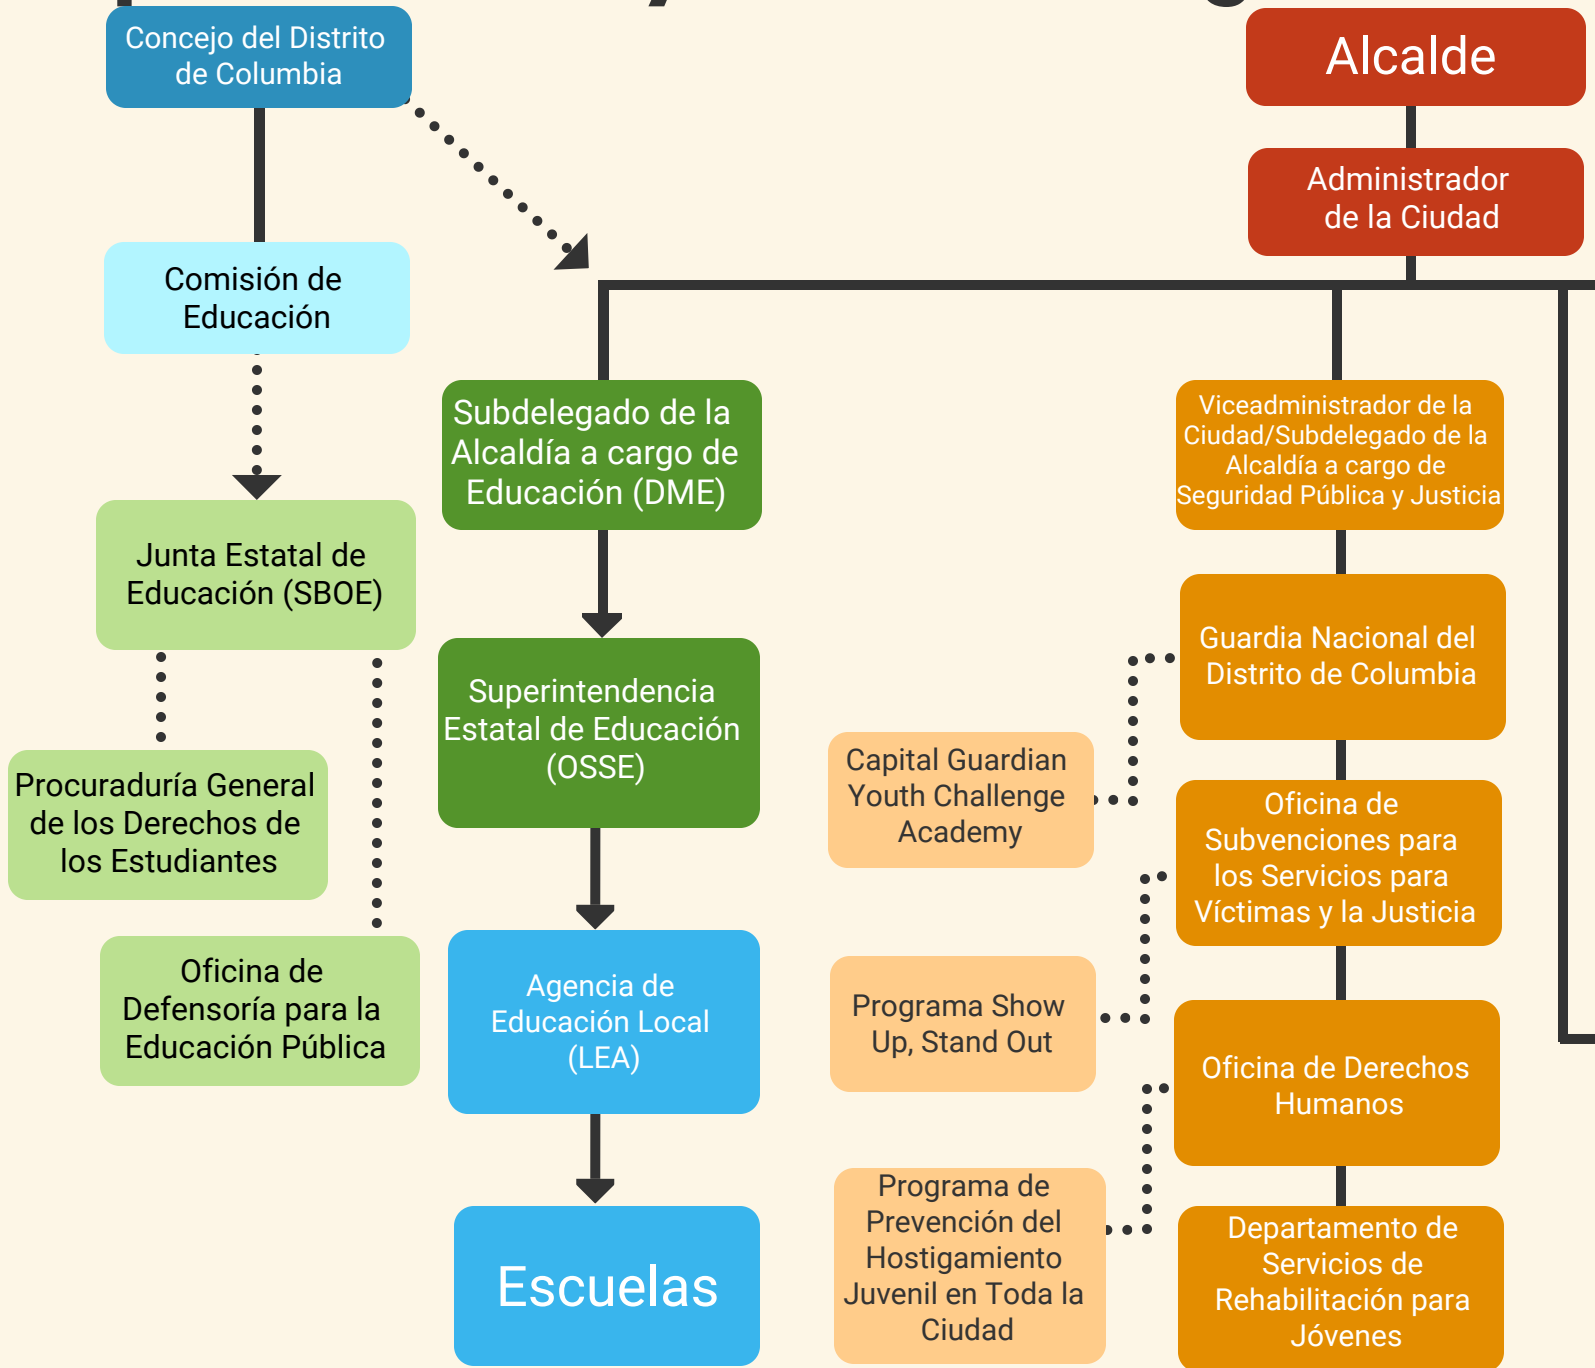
Concejo del Distrito de Columbia

Alcalde

Administrador de la Ciudad

Comisión de Educación

Subdelegado de la Alcaldía a cargo de Educación (DME)

Viceadministrador de la Ciudad/Subdelegado de la Alcaldía a cargo de Seguridad Pública y Justicia

Junta Estatal de Educación (SBOE)

Superintendencia Estatal de Educación (OSSE)

Guardia Nacional del Distrito de Columbia

Procuraduría General de los Derechos de los Estudiantes

Capital Guardian Youth Challenge Academy

Oficina de Subvenciones para los Servicios para Víctimas y la Justicia

Oficina de Defensoría para la Educación Pública

Agencia de Educación Local (LEA)

Programa Show Up, Stand Out

Oficina de Derechos Humanos

Escuelas

Programa de Prevención del Hostigamiento Juvenil en Toda la Ciudad

Departamento de Servicios de Rehabilitación para Jóvenes